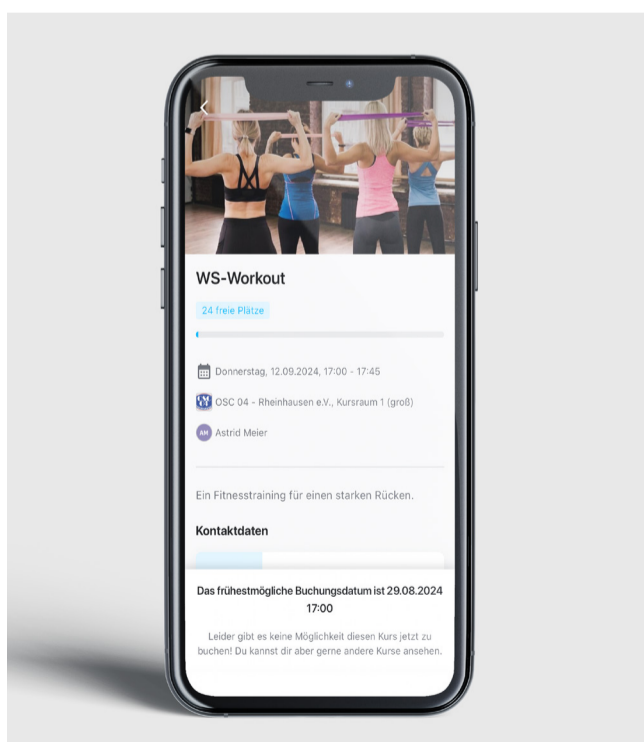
WS-Workout

24 freie Plätze

Donnerstag, 12.09.2024, 17:00 - 17:45

OSC 04 - Rheinhausen e.V., Kursraum 1 (groß)

AM Astrid Meier

Ein Fitnesstraining für einen starken Rücken.

Kontaktdaten

Das frühestmögliche Buchungsdatum ist 29.08.2024 17:00

Leider gibt es keine Möglichkeit diesen Kurs jetzt zu buchen! Du kannst dir aber gerne andere Kurse ansehen.